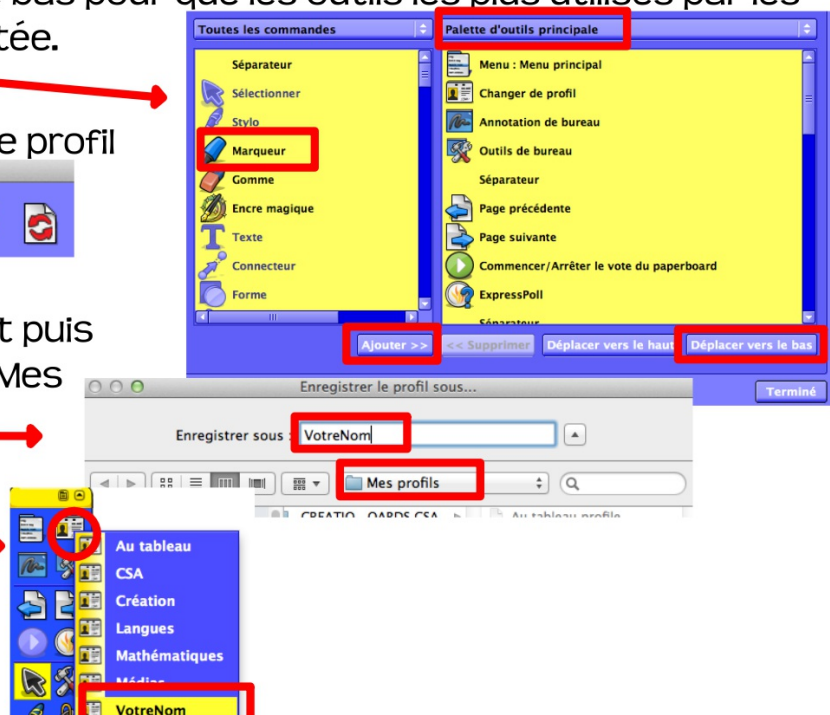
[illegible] bas pour que les outils les plus utilisés par les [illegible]tée.

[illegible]e profil

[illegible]t puis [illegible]Mes

Toutes les commandes

Palette d'outils principale

Séparateur
Sélectionner
Stylo
Marqueur
Gomme
Encre magique
Texte
Connecteur
Forme

Menu : Menu principal
Changer de profil
Annotation de bureau
Outils de bureau
Séparateur
Page précédente
Page suivante
Commencer/Arrêter le vote du paperboard
ExpressPoll
Séparateur

Ajouter >>
<< Supprimer
Déplacer vers le haut
Déplacer vers le bas
Terminé

Enregistrer le profil sous...
Enregistrer sous : VotreNom
Mes profils
CREATIO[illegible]OARDS CSA
Au tableau profile

Au tableau
CSA
Création
Langues
Mathématiques
Médias
VotreNom